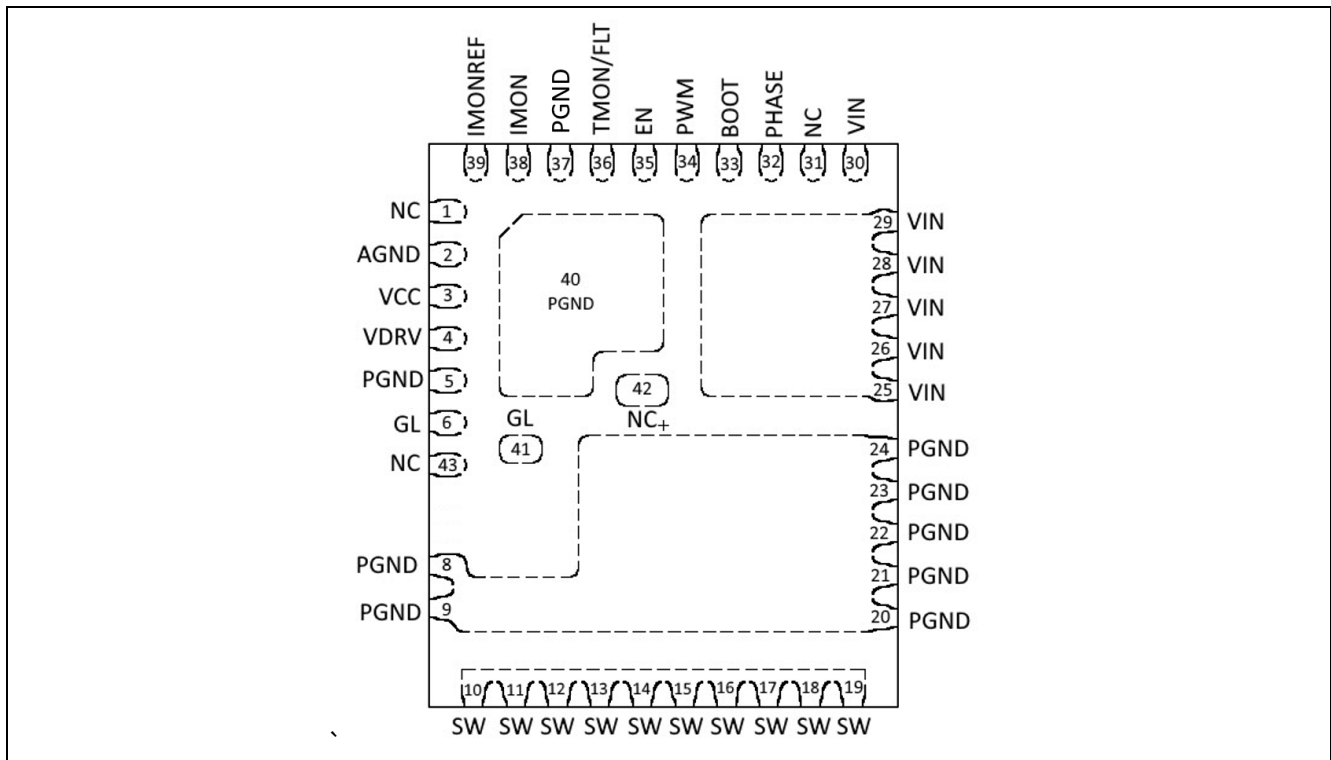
IMONREF IMON PGND TMON/FLT EN PWM BOOT PHASE NC VIN

39 38 37 36 35 34 33 32 31 30

NC 1
AGND 2
VCC 3
VDRV 4
PGND 5
GL 6
NC 43

40
PGND

42
NC+

GL
41

PGND 8
PGND 9

29 VIN
28 VIN
27 VIN
26 VIN
25 VIN
24 PGND
23 PGND
22 PGND
21 PGND
20 PGND

10 11 12 13 14 15 16 17 18 19

SW SW SW SW SW SW SW SW SW SW